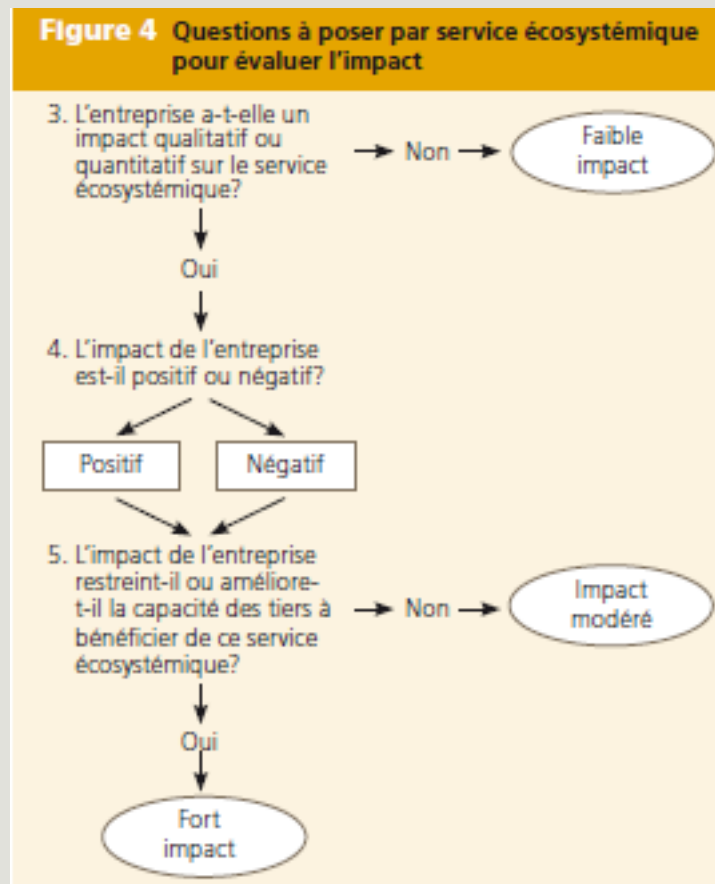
Figure 4 Questions à poser par service écosystémique pour évaluer l'impact

3. L'entreprise a-t-elle un impact qualitatif ou quantitatif sur le service écosystémique?

Non

Faible impact

Oui

4. L'impact de l'entreprise est-il positif ou négatif?

Positif

Négatif

5. L'impact de l'entreprise restreint-il ou améliore-t-il la capacité des tiers à bénéficier de ce service écosystémique?

Non

Impact modéré

Oui

Fort impact